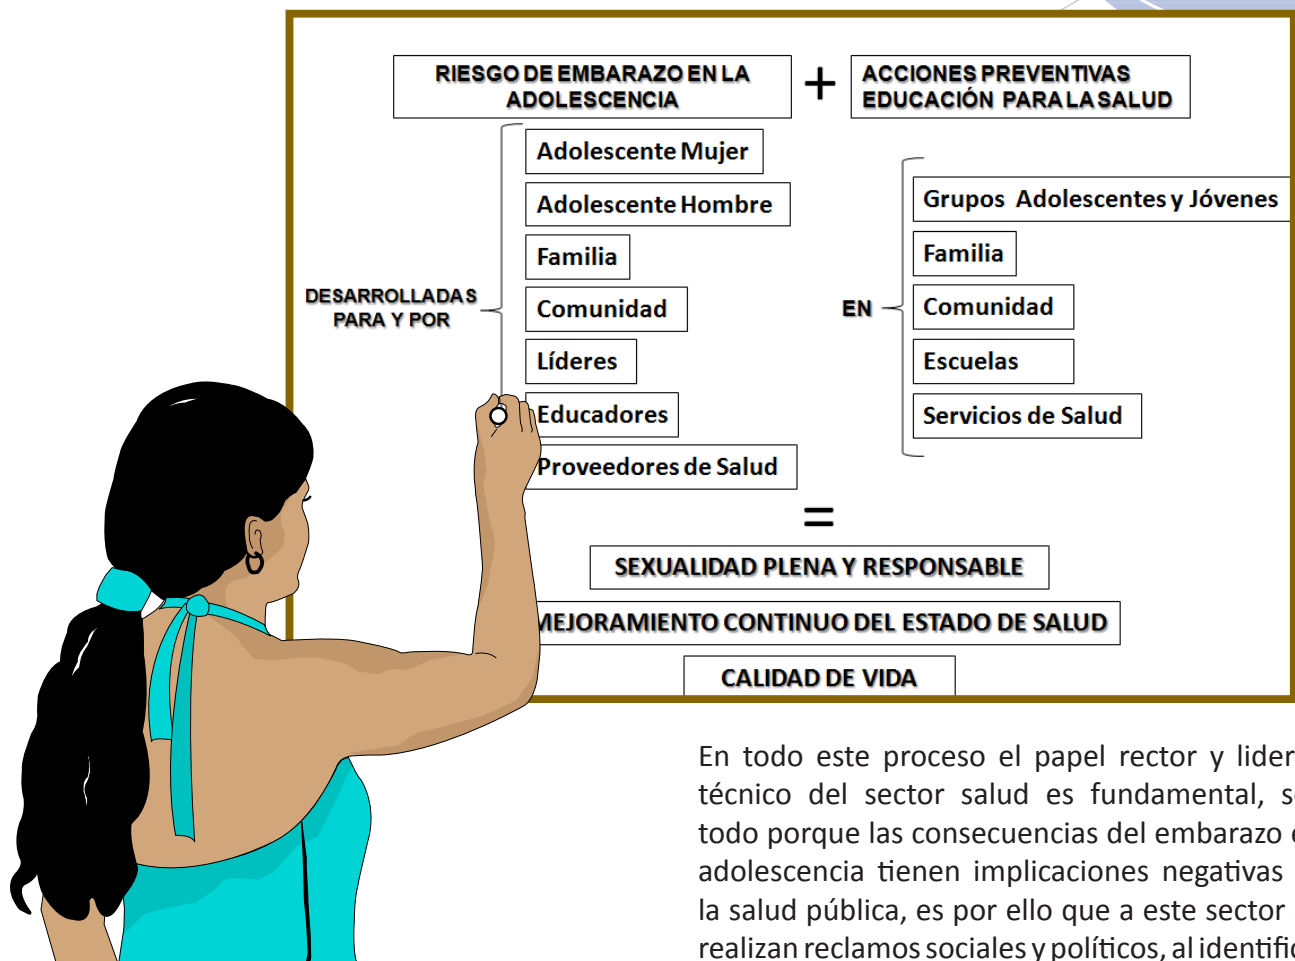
RIESGO DE EMBARAZO EN LA ADOLESCENCIA

+

ACCIONES PREVENTIVAS EDUCACIÓN PARA LA SALUD

DESARROLLADAS PARA Y POR

Adolescente Mujer

Adolescente Hombre

Familia

Comunidad

Líderes

Educadores

Proveedores de Salud

EN

Grupos Adolescentes y Jóvenes

Familia

Comunidad

Escuelas

Servicios de Salud

=

SEXUALIDAD PLENA Y RESPONSABLE

MEJORAMIENTO CONTINUO DEL ESTADO DE SALUD

CALIDAD DE VIDA

En todo este proceso el papel rector y lider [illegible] técnico del sector salud es fundamental, s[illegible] todo porque las consecuencias del embarazo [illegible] adolescencia tienen implicaciones negativas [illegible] la salud pública, es por ello que a este sector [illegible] realizan reclamos sociales y políticos, al identific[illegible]